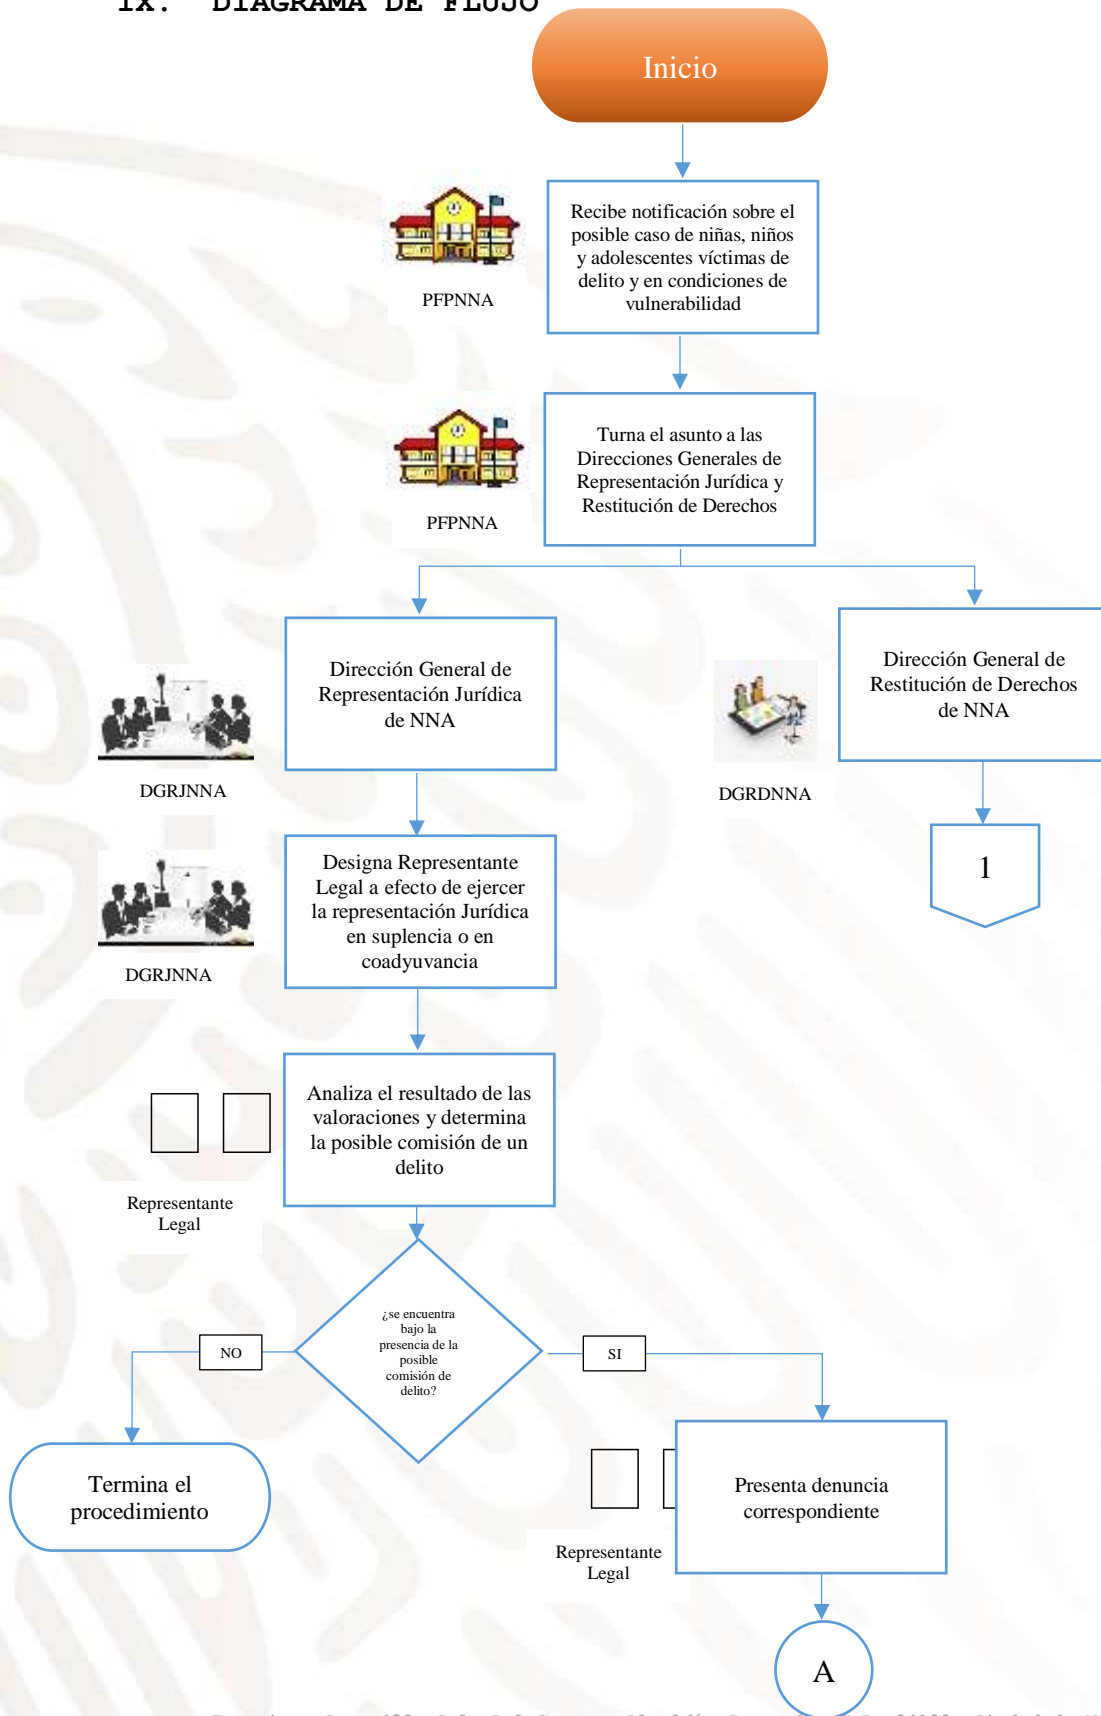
IX. DIAGRAMA DE FLUJO

Inicio

PFPNNA

Recibe notificación sobre el posible caso de niñas, niños y adolescentes víctimas de delito y en condiciones de vulnerabilidad

PFPNNA

Turna el asunto a las Direcciones Generales de Representación Jurídica y Restitución de Derechos

DGRJNNA

Dirección General de Representación Jurídica de NNA

DGRDNNA

Dirección General de Restitución de Derechos de NNA

1

DGRJNNA

Designa Representante Legal a efecto de ejercer la representación Jurídica en suplencia o en coadyuvancia

Representante Legal

Analiza el resultado de las valoraciones y determina la posible comisión de un delito

¿se encuentra bajo la presencia de la posible comisión de delito?

NO

SI

Termina el procedimiento

Representante Legal

Presenta denuncia correspondiente

A